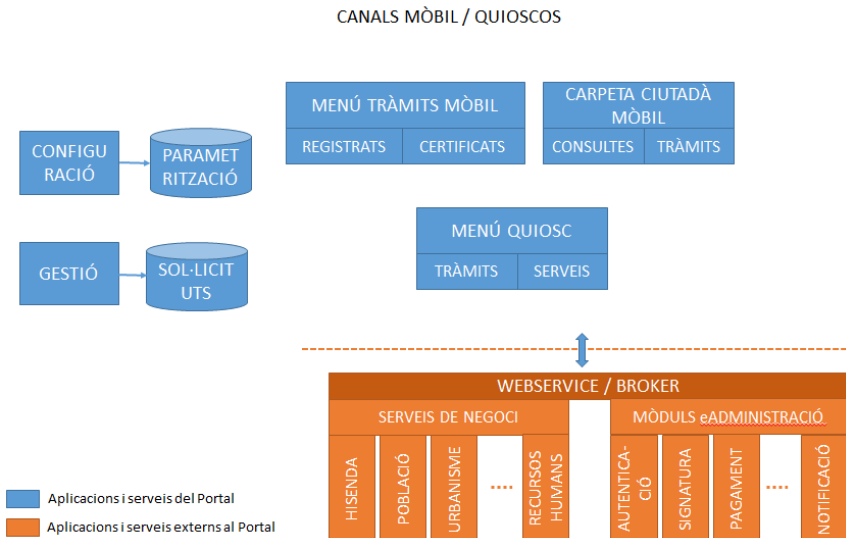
CANALS MÒBIL / QUIOSCOS

CONFIGU RACIÓ

PARAMET RITZACIÓ

GESTIÓ

SOL·LICIT UTS

MENÚ TRÀMITS MÒBIL

REGISTRATS

CERTIFICATS

CARPETA CIUTADÀ MÒBIL

CONSULTES

TRÀMITS

MENÚ QUIOSC

TRÀMITS

SERVEIS

WEBSERVICE / BROKER

SERVEIS DE NEGOCI

HISENDA

POBLACIÓ

URBANISME

....

RECURSOS HUMANS

MÒDULS eADMINISTRACIÓ

AUTENTICA-CIÓ

SIGNATURA

PAGAMENT

....

NOTIFICACIÓ

Aplicacions i serveis del Portal

Aplicacions i serveis externs al Portal